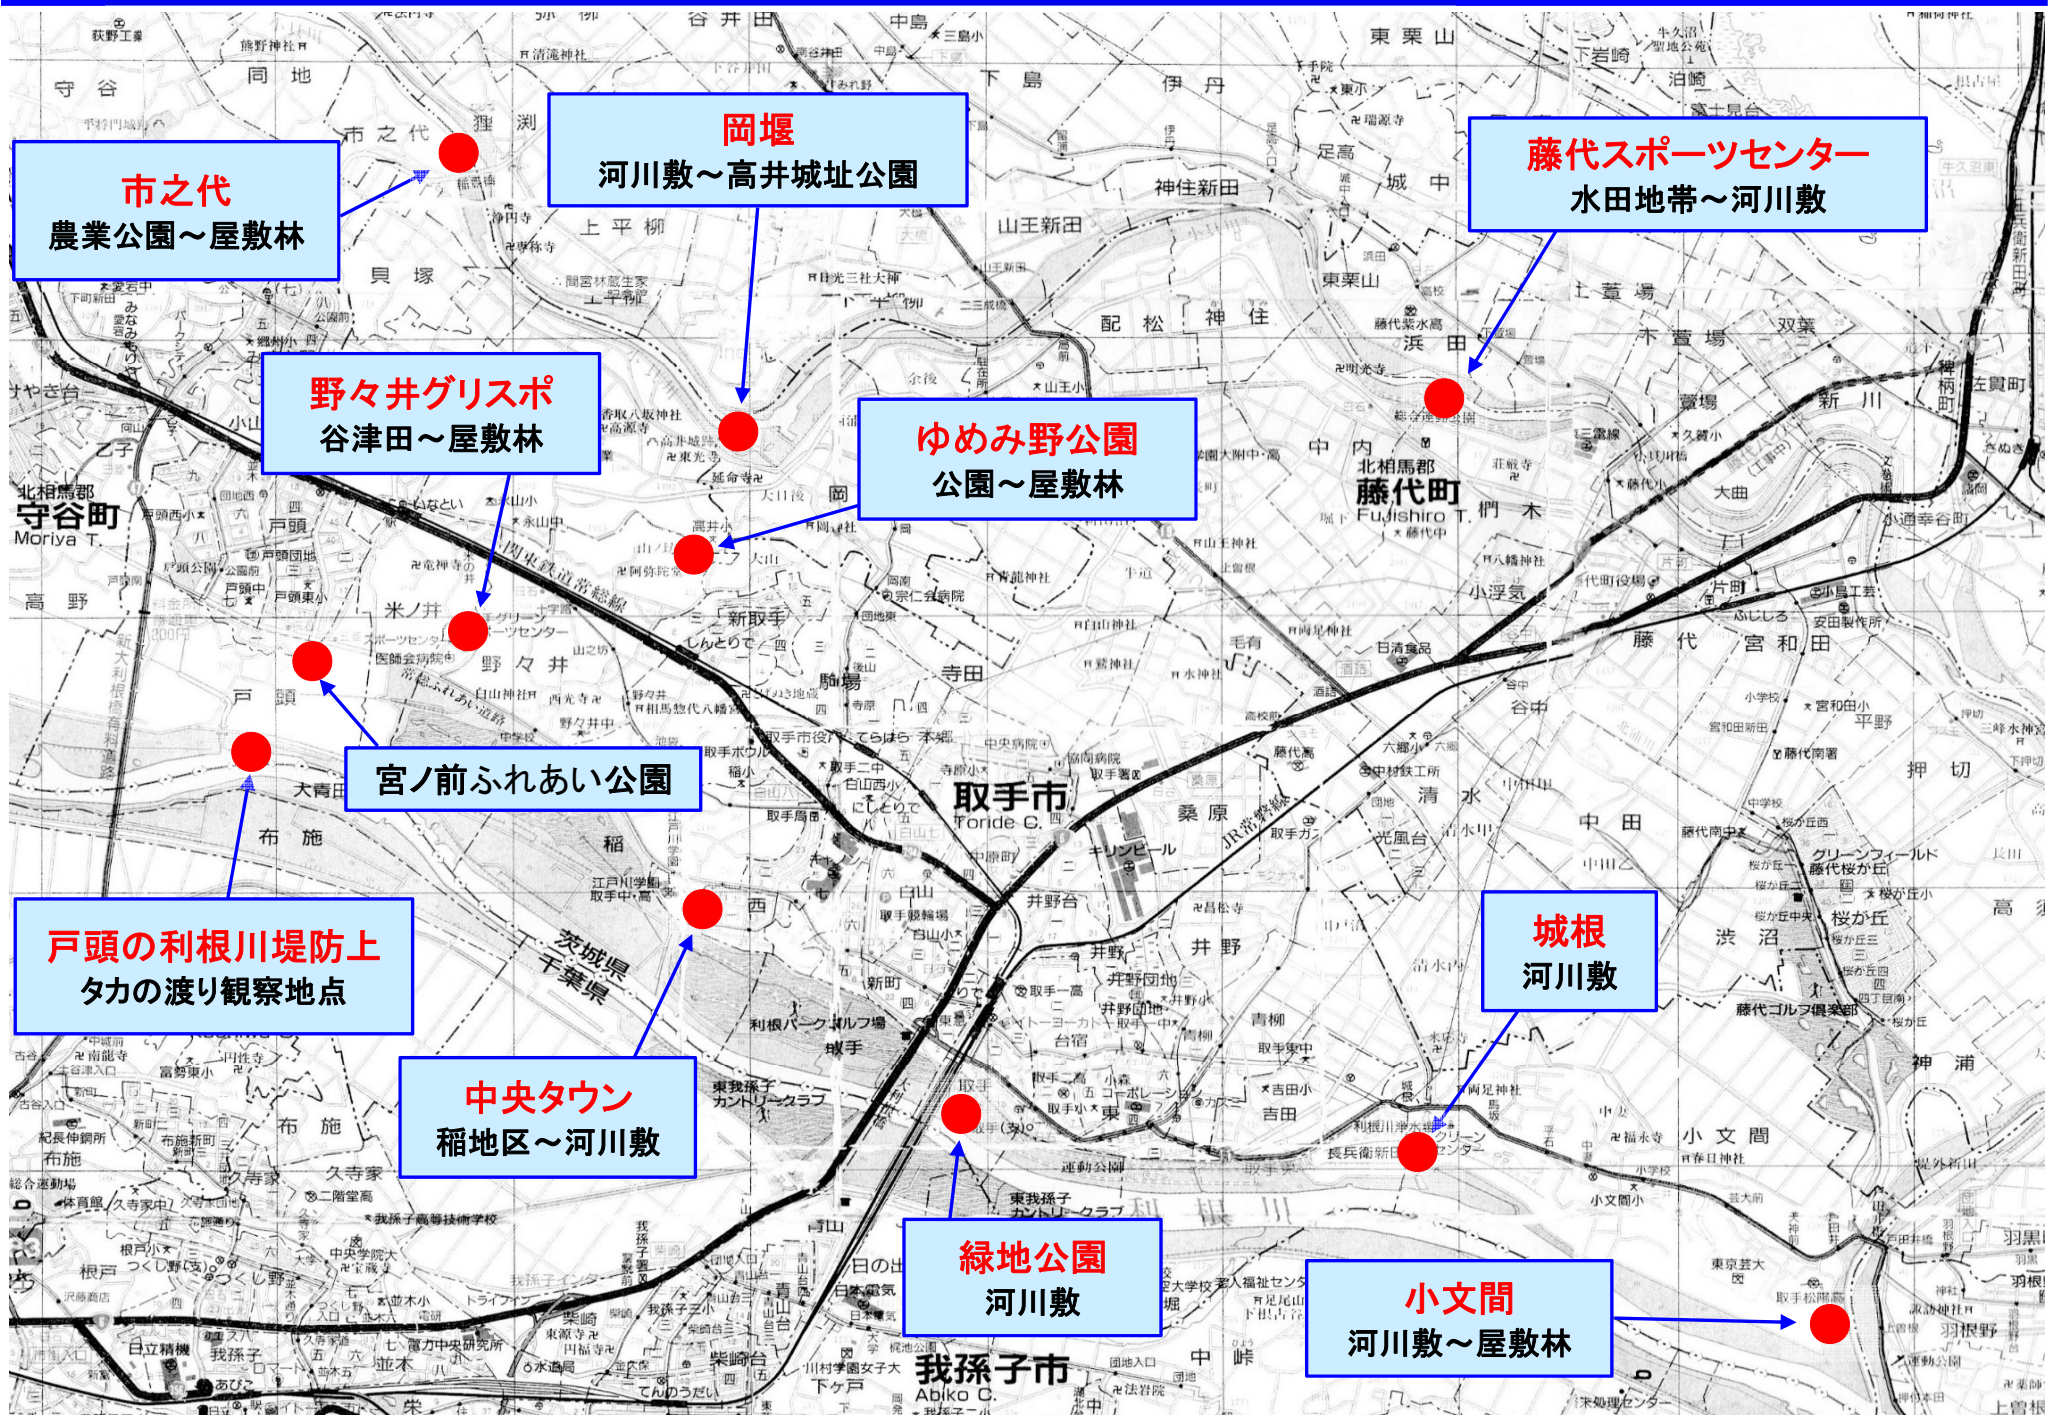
市之代
農業公園～屋敷林

岡堰
河川敷～高井城址公園

藤代スポーツセンター
水田地帯～河川敷

野々井グリスポ
谷津田～屋敷林

ゆめみ野公園
公園～屋敷林

宮ノ前ふれあい公園

戸頭の利根川堤防上
タカの渡り観察地点

中央タウン
稲地区～河川敷

城根
河川敷

緑地公園
河川敷

小文間
河川敷～屋敷林

守谷町
Moriya T.

北相馬郡
藤代町
Fujishiro T.

取手市
Toride C.

我孫子市
Abiko C.

茨城県
千葉県

JR常磐線

守谷
同地
市之代
上平柳
貝塚
岡
野々井
米ノ井
戸頭
布施
稲
寺田
駒場
取手
井野
吉田
桑原
清水
中田
宮和田
藤代
渋沼
神浦
小文間
高野
大青田
久寺家
根戸
柴崎
伊丹
配松
神住
浜田
中内
桝木
押切
谷中
新川
双葉